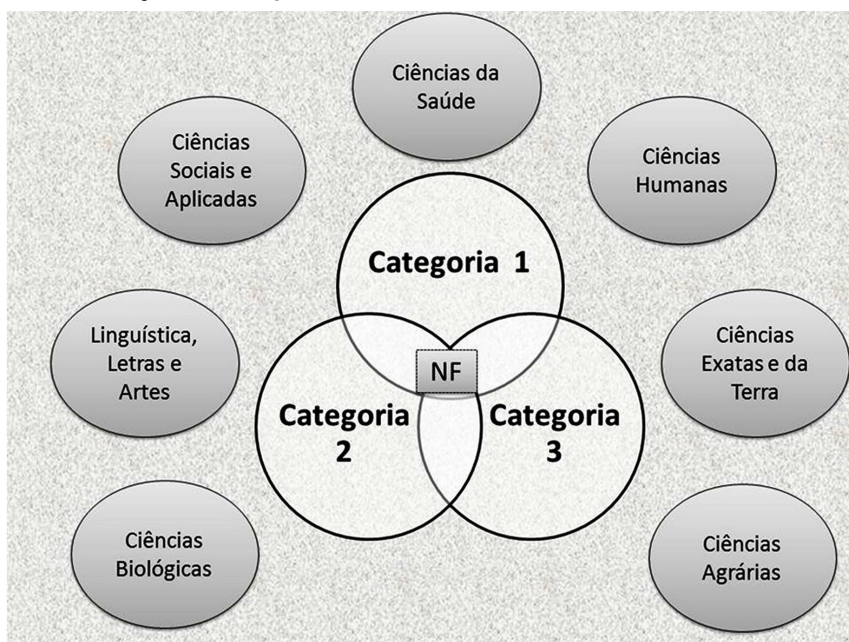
Ciências da Saúde

Ciências Sociais e Aplicadas

Ciências Humanas

Categoria 1

Linguística, Letras e Artes

NF

Ciências Exatas e da Terra

Categoria 2

Categoria 3

Ciências Biológicas

Ciências Agrárias